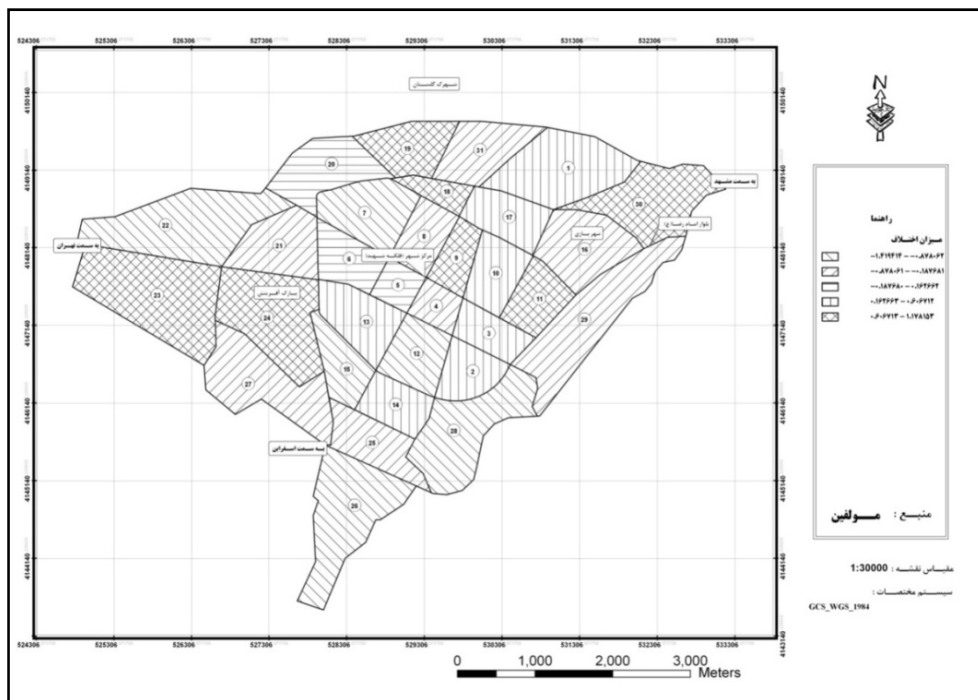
524306 525306 526306 527306 528306 529306 530306 531306 532306 533306

4150140
4149140
4148140
4147140
4146140
4145140
4144140
4143140

N

شهرک گلستان

به سمت مشهد

به سمت تهران

به سمت اسفراین

مرکز شهر (کلیسه شیخ)

شهرک فرهنگی

شهر سازی

بلوار امام رضا (ع)

1 2 3 4 5 6 7 8 9 10 11 12 13 14 15 16 17 18 19 20 21 22 23 24 25 26 27 28 29 30 31

راهنما

میزان اختلاف

-۱.۶۱۹۴۱۴ - -۰.۸۷۸۰۶۲
-۰.۸۷۸۰۶۱ - -۰.۱۸۷۶۸۱
-۰.۱۸۷۶۸۰ - ۰.۱۶۲۶۶۲
۰.۱۶۲۶۶۳ - ۰.۶۰۶۷۱۲
۰.۶۰۶۷۱۳ - ۱.۱۷۸۱۵۳

منبع : مولفین

مقیاس نقشه : 1:30000

سیستم مختصات :

GCS_WGS_1984

0 1,000 2,000 3,000 Meters